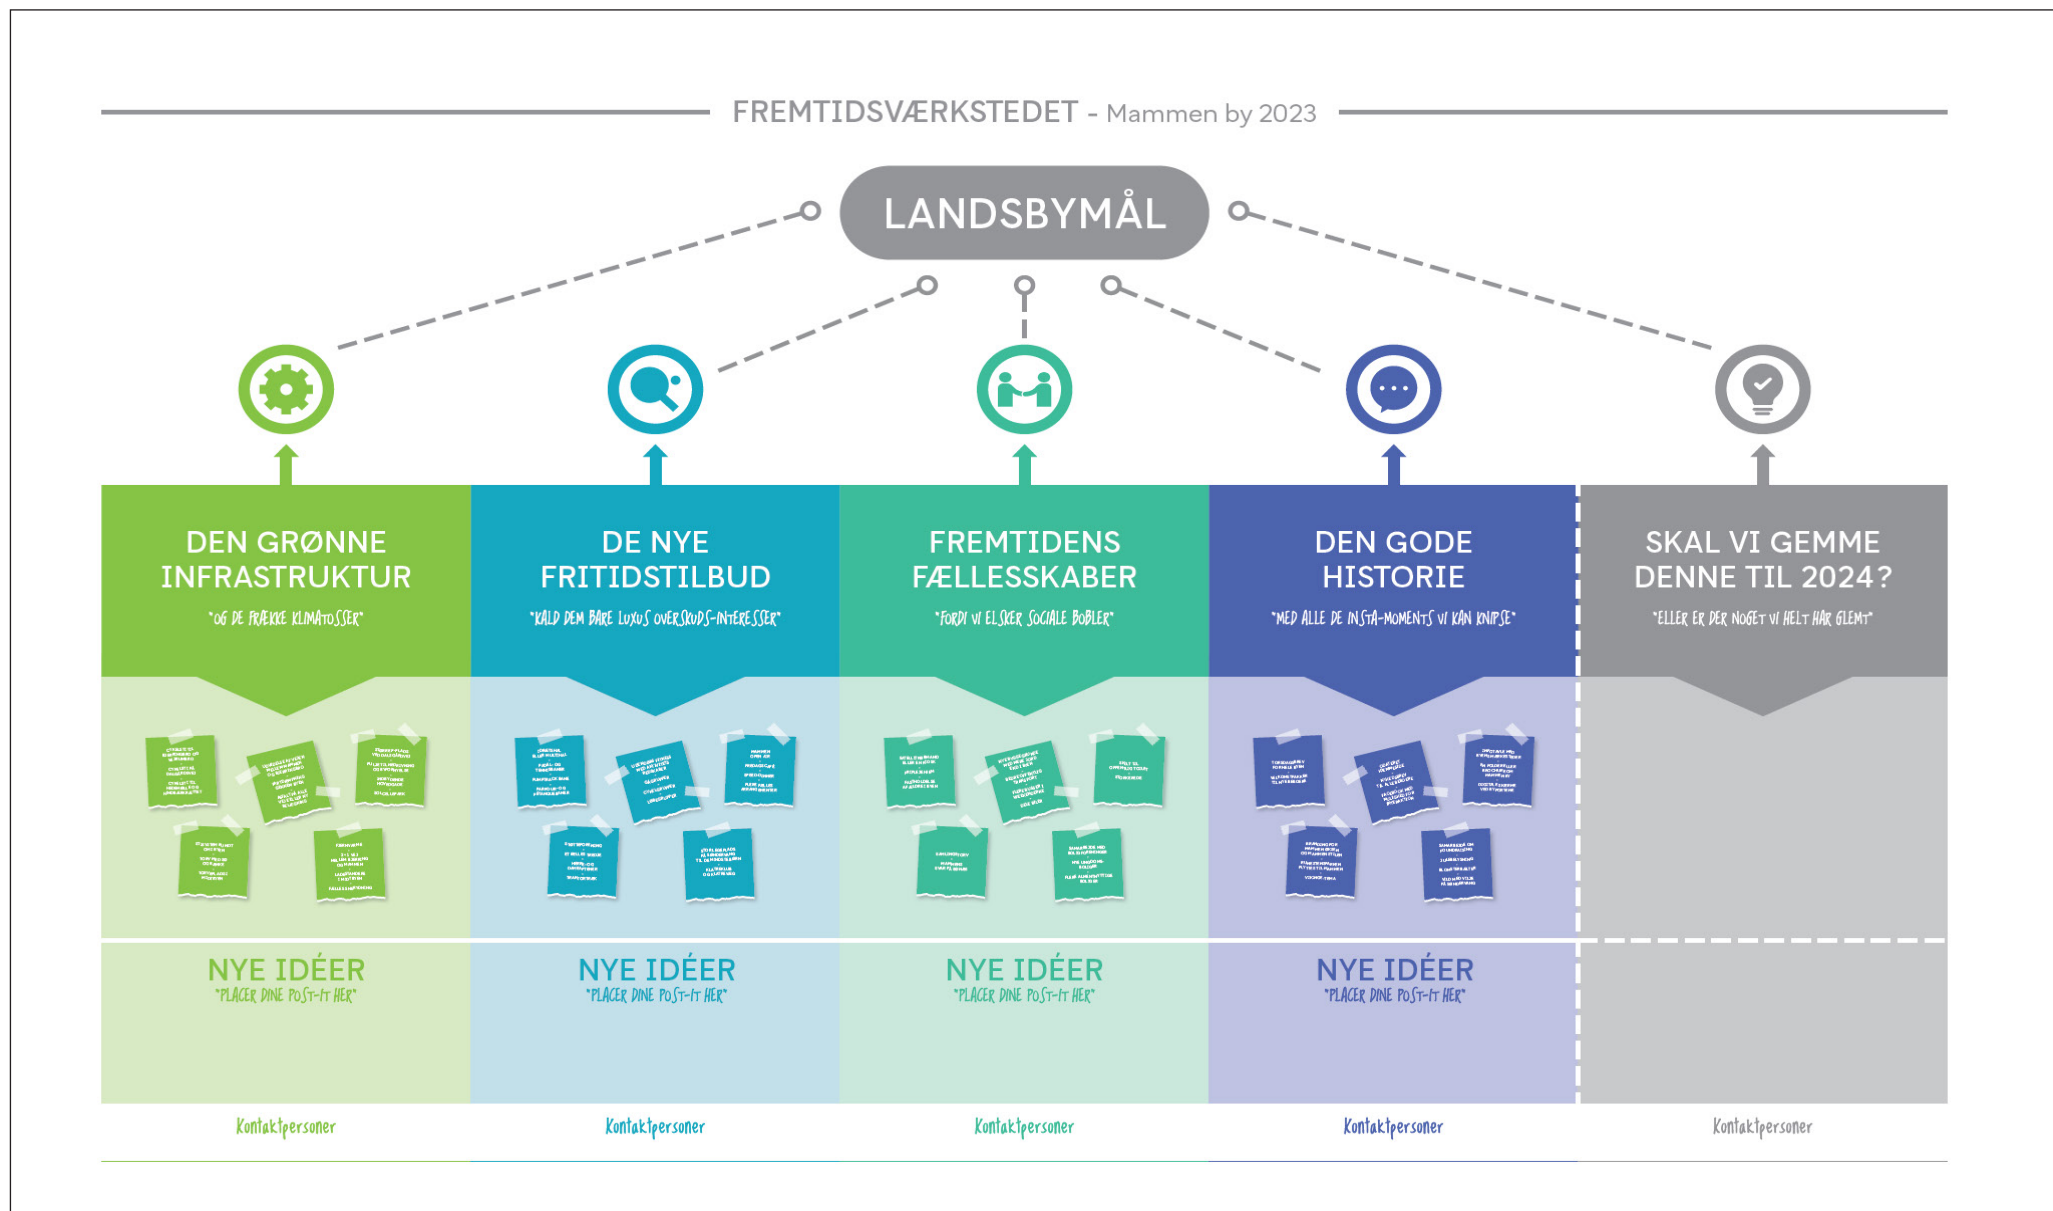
FREMTIDSVÆRKSTEDET - Mammen by 2023

LANDSBYMÅL

DEN GRØNNE INFRASTRUKTUR
"OG DE FRÆKKE KLIMATOSSER"

DE NYE FRITIDSTILBUD
"KALD DEM BARE LUXUS OVERSKUDS-INTERESSER"

FREMTIDENS FÆLLESSKABER
"FORDI VI ELSKER SOCIALE BOBLER"

DEN GODE HISTORIE
"MED ALLE DE INSTA-MOMENTS VI KAN KNIPSE"

SKAL VI GEMME DENNE TIL 2024?
"ELLER ER DER NOGET VI HELT HAR GLEMT"

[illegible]

NYE IDÉER
"PLACER DINE POST-IT HER"

NYE IDÉER
"PLACER DINE POST-IT HER"

NYE IDÉER
"PLACER DINE POST-IT HER"

NYE IDÉER
"PLACER DINE POST-IT HER"

Kontaktpersoner

Kontaktpersoner

Kontaktpersoner

Kontaktpersoner

Kontaktpersoner